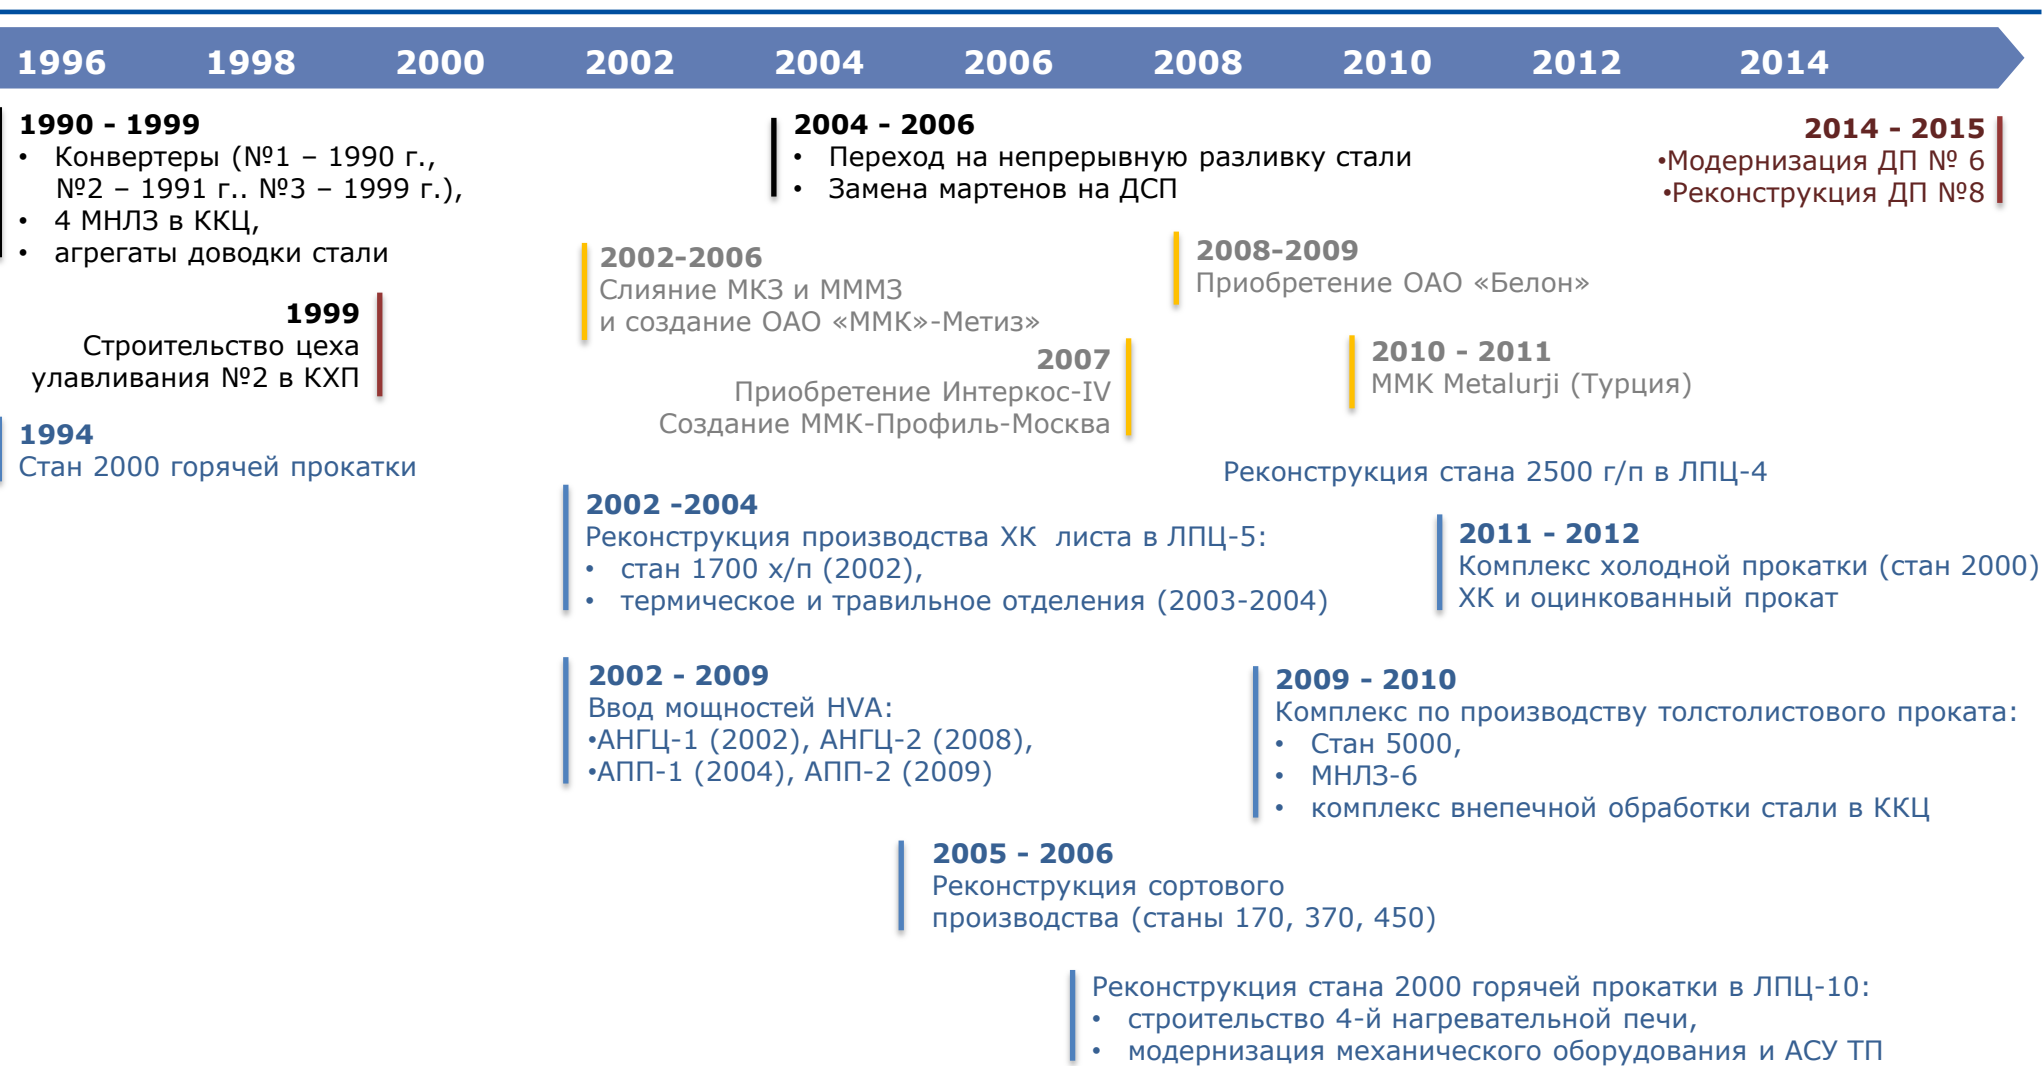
1996 1998 2000 2002 2004 2006 2008 2010 2012 2014

1990 - 1999
• Конвертеры (№1 – 1990 г., №2 – 1991 г.. №3 – 1999 г.),
• 4 МНЛЗ в ККЦ,
• агрегаты доводки стали

2004 - 2006
• Переход на непрерывную разливку стали
• Замена мартенов на ДСП

2014 - 2015
•Модернизация ДП № 6
•Реконструкция ДП №8

2002-2006
Слияние МКЗ и МММЗ и создание ОАО «ММК»-Метиз»

2008-2009
Приобретение ОАО «Белон»

1999
Строительство цеха улавливания №2 в КХП

2007
Приобретение Интеркос-IV
Создание ММК-Профиль-Москва

2010 - 2011
MMK Metalurji (Турция)

1994
Стан 2000 горячей прокатки

Реконструкция стана 2500 г/п в ЛПЦ-4

2002 -2004
Реконструкция производства ХК листа в ЛПЦ-5:
• стан 1700 х/п (2002),
• термическое и травильное отделения (2003-2004)

2011 - 2012
Комплекс холодной прокатки (стан 2000) ХК и оцинкованный прокат

2002 - 2009
Ввод мощностей HVA:
•АНГЦ-1 (2002), АНГЦ-2 (2008),
•АПП-1 (2004), АПП-2 (2009)

2009 - 2010
Комплекс по производству толстолистового проката:
• Стан 5000,
• МНЛЗ-6
• комплекс внепечной обработки стали в ККЦ

2005 - 2006
Реконструкция сортового производства (станы 170, 370, 450)

Реконструкция стана 2000 горячей прокатки в ЛПЦ-10:
• строительство 4-й нагревательной печи,
• модернизация механического оборудования и АСУ ТП